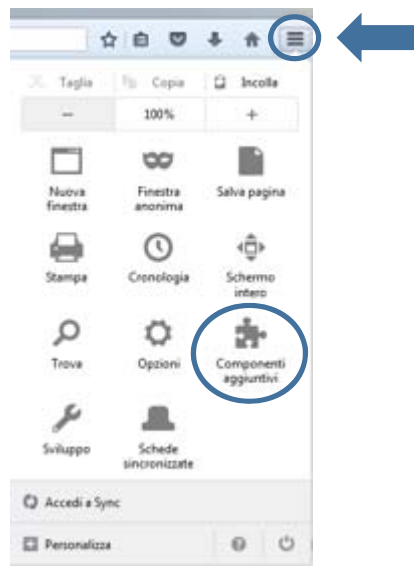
Taglia Copia Incolla

−
100%
+

Nuova finestra
Finestra anonima
Salva pagina

Stampa
Cronologia
Schermo intero

Trova
Opzioni
Componenti aggiuntivi

Sviluppo
Schede sincronizzate

Accedi a Sync

Personalizza